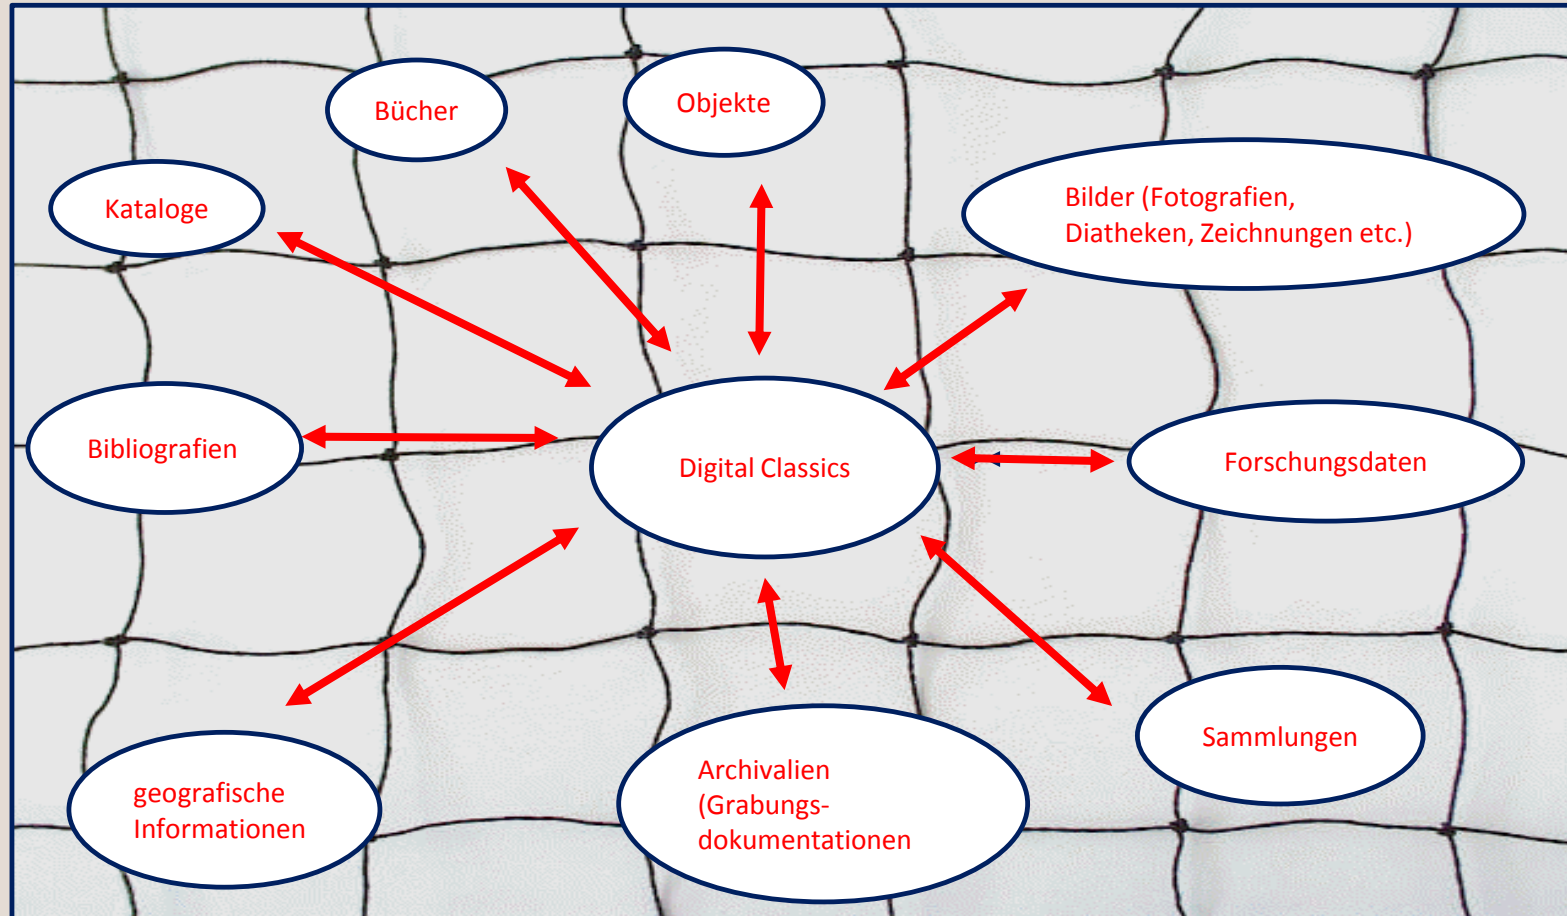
Bücher

Objekte

Kataloge

Bilder (Fotografien, Diatheken, Zeichnungen etc.)

Bibliografien

Digital Classics

Forschungsdaten

Sammlungen

geografische Informationen

Archivalien (Grabungs-dokumentationen